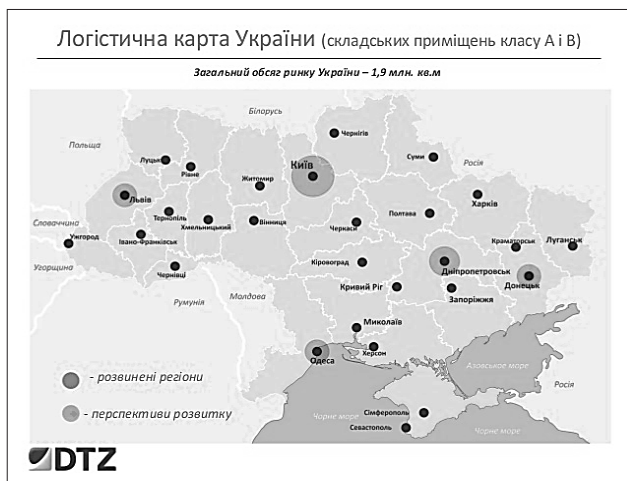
Логістична карта України (складських приміщень класу А і В)

Загальний обсяг ринку України – 1,9 млн. кв.м

Білорусь

Польща

Чернігів

Луцьк

Рівне

Київ

Суми

Росія

Львів

Житомир

Тернопіль

Хмельницький

Вінниця

Полтава

Харків

Словаччина

Ужгород

Івано-Франківськ

Черкаси

Краматорськ

Луганськ

Угорщина

Чернівці

Кіровоград

Дніпропетровськ

Донецьк

Румунія

Молдова

Кривий Ріг

Запоріжжя

Миколаїв

Херсон

Одеса

Азовське море

Росія

- розвинені регіони

- перспективи розвитку

Чорне море

Сімферополь

Севастополь

Чорне море

DTZ